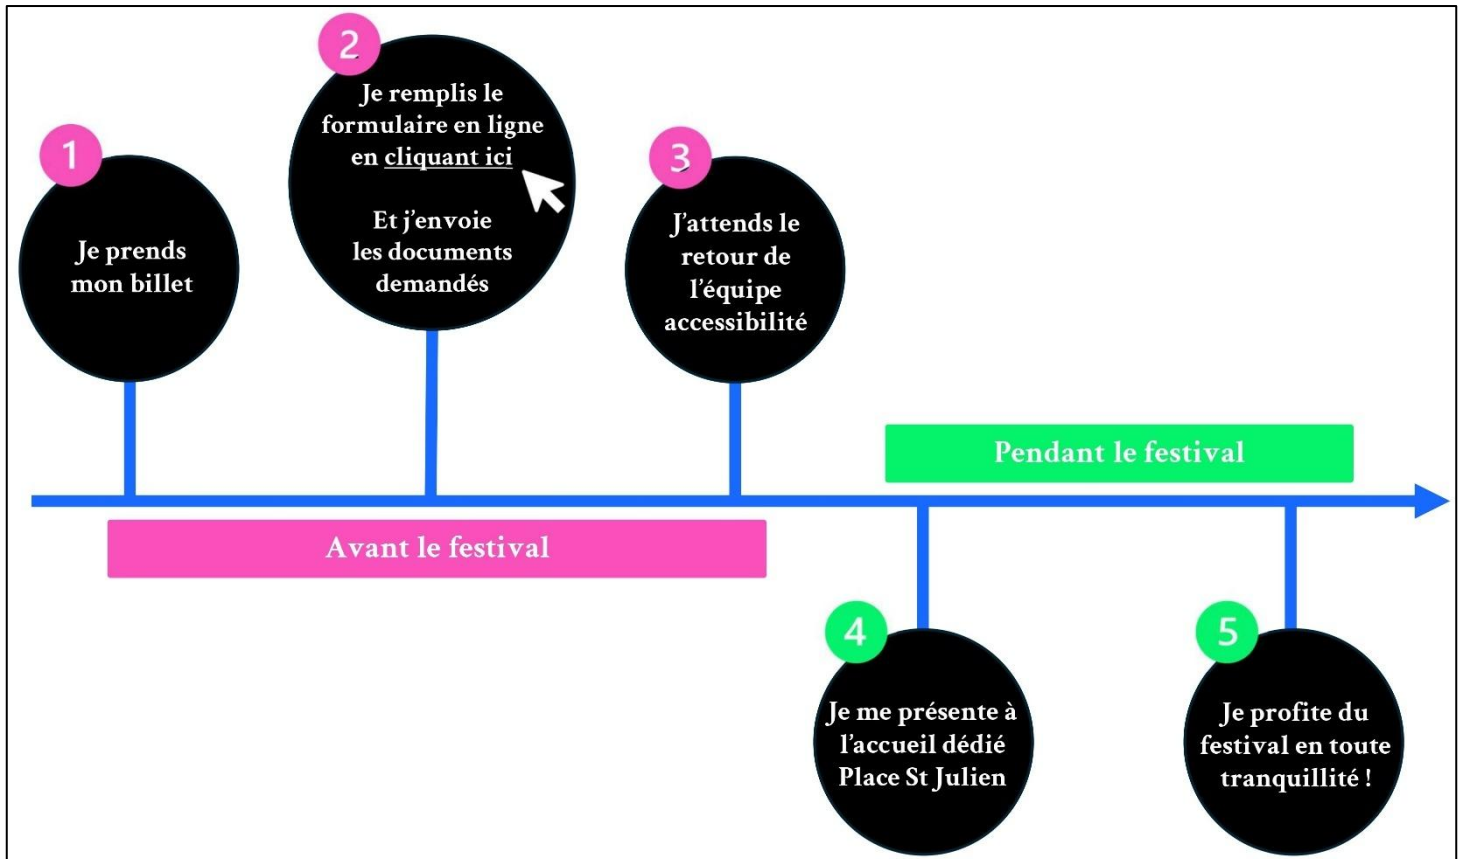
2
Je remplis le formulaire en ligne en cliquant ici

Et j'envoie les documents demandés

1
Je prends mon billet

3
J'attends le retour de l'équipe accessibilité

Pendant le festival

Avant le festival

4
Je me présente à l'accueil dédié Place St Julien

5
Je profite du festival en toute tranquillité !